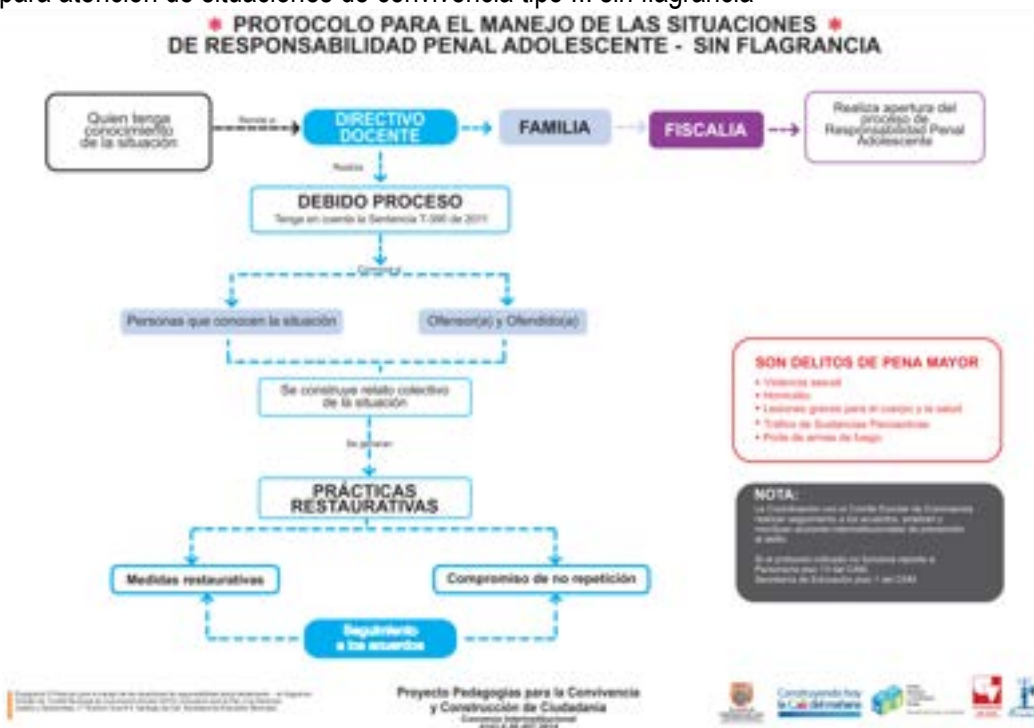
para atención de situaciones de convivencia tipo III sin flagrancia

PROTOCOLO PARA EL MANEJO DE LAS SITUACIONES DE RESPONSABILIDAD PENAL ADOLESCENTE - SIN FLAGRANCIA

Quien tenga conocimiento de la situación

Remite a

DIRECTIVO DOCENTE

FAMILIA

FISCALIA

Realiza apertura del proceso de Responsabilidad Penal Adolescente

Realiza

DEBIDO PROCESO

Tenga en cuenta la Sentencia T-390 de 2011

Convoca a

Personas que conocen la situación

Ofensor(a) y Ofendido(a)

Se construye relato colectivo de la situación

Se generan

PRÁCTICAS RESTAURATIVAS

Medidas restaurativas

Compromiso de no repetición

Seguimiento a los acuerdos

SON DELITOS DE PENA MAYOR

• Violencia sexual
• Homicidio
• Lesiones graves para el cuerpo y la salud
• Tráfico de Sustancias Psicoactivas
• Porte de armas de fuego

NOTA:

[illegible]

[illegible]

Proyecto Pedagogías para la Convivencia y Construcción de Ciudadanía

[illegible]

Construyendo hoy la Cali del mañana